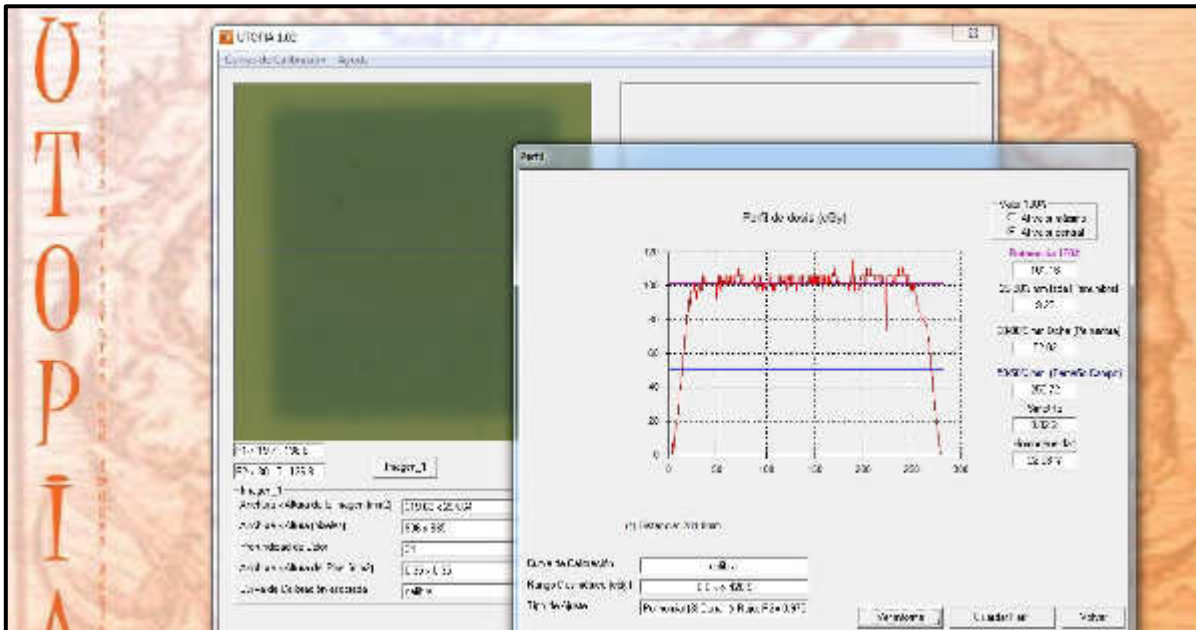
U
T
O
P
I
A

UTOPIA 1.0.2
Curva de Calibración Ayuda

Perfil

Perfil de dosis (cGy)

Valor 100%
Al valor máximo
Al valor central

Homogeneidad
Penumbra

Imagen_1

Imagen_1
Ancho x Alto de la Imagen (mm)
Ancho x Alto (pixeles)
Profundidad de Color
Ancho x Alto del Píxel (mm)
Curva de Calibración empleada

Curva de Calibración
Rango Dosimétrico (cGy)
Tipo de ajuste

Ventana
Guardar
Volver